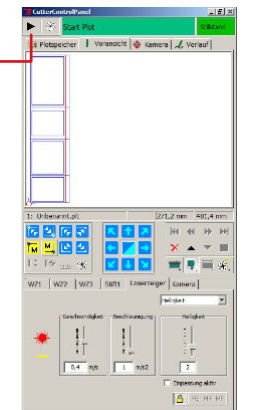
CutterControlPanel

Start Plot

Stillstand

Plotspeicher | Voransicht | Kamera | Verlauf

1: Unbenannt.plt

271,2 mm | 461,4 mm

WZ1 | WZ2 | WZ3 | Stift1 | Laserzeiger | Kamera

Helligkeit

Geschwindigkeit

Beschleunigung

Helligkeit

0,4 m/s

1 m/s2

2

Einparsung aktiv